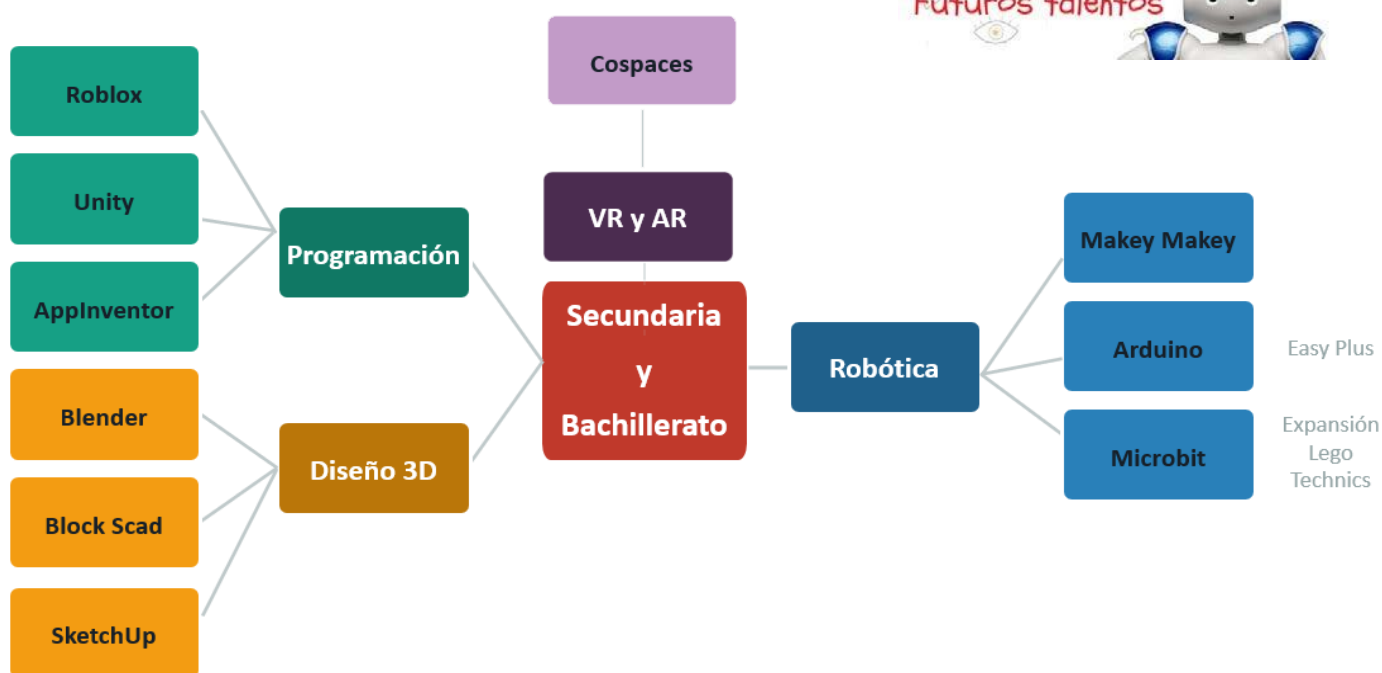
Futuros talentos

Roblox

Unity

AppInventor

Programación

Blender

Block Scad

SketchUp

Diseño 3D

Cospaces

VR y AR

Secundaria y Bachillerato

Robótica

Makey Makey

Arduino

Easy Plus

Microbit

Expansión Lego Technics